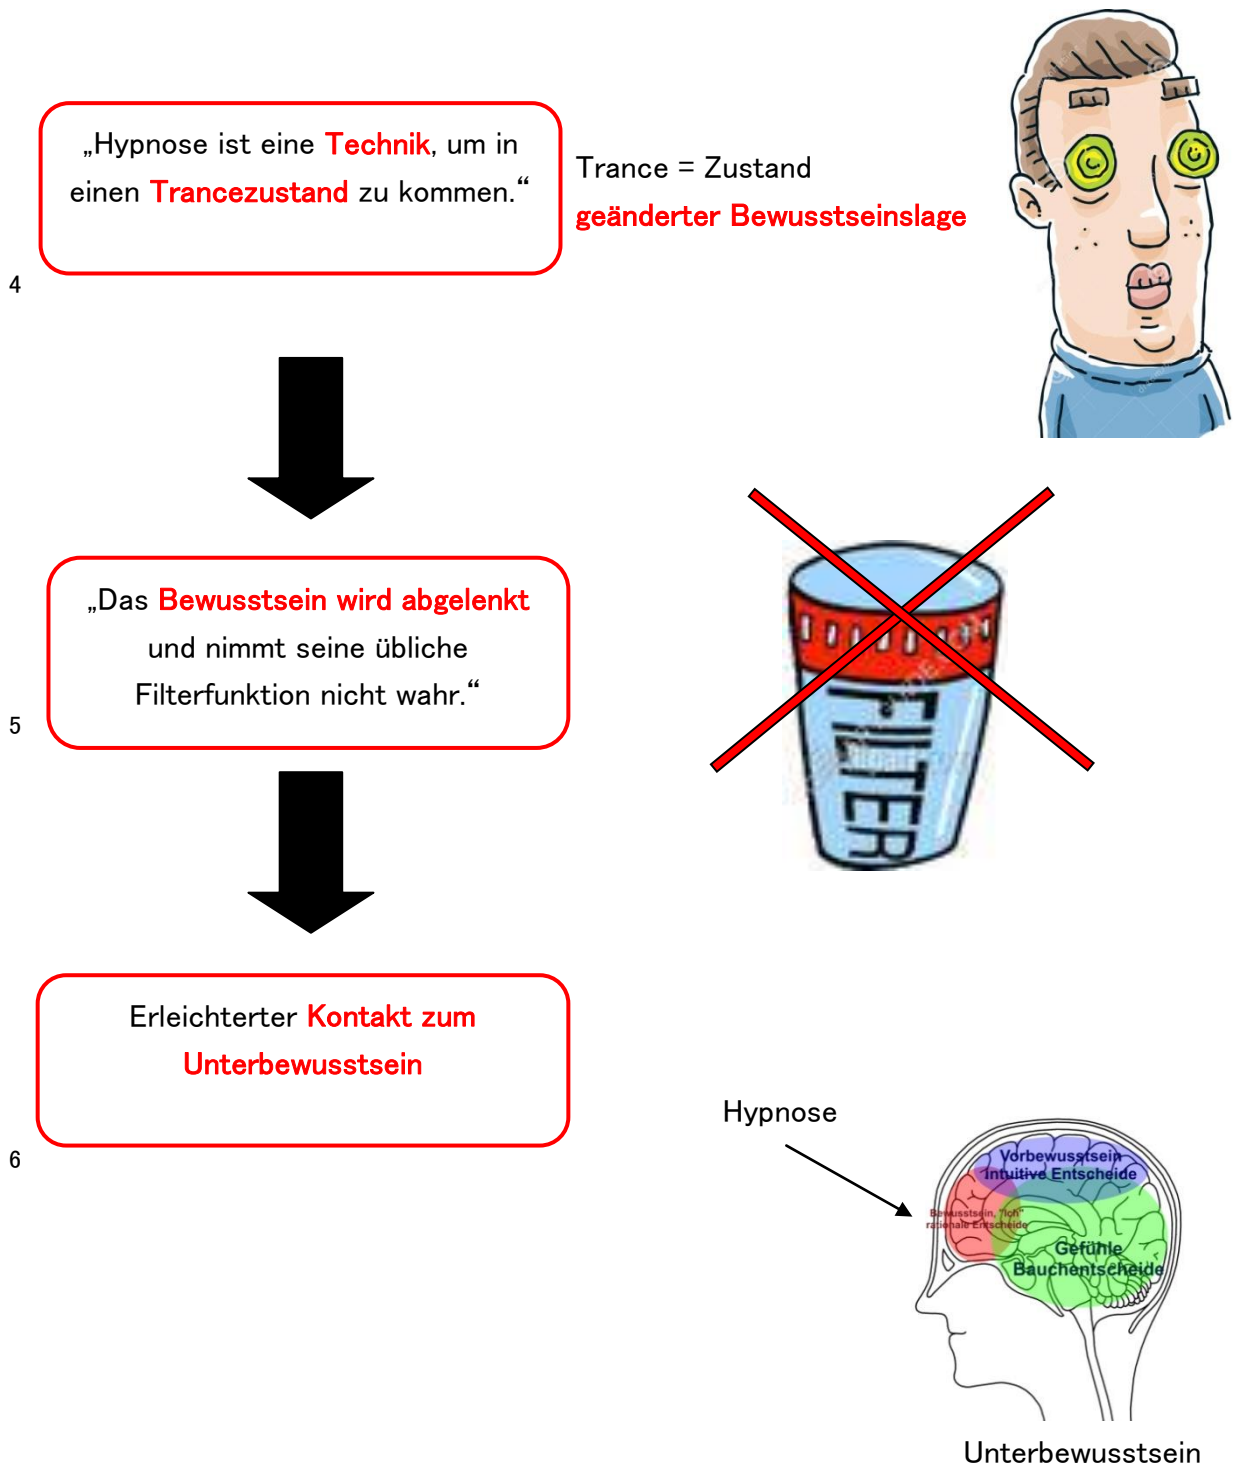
„Hypnose ist eine Technik, um in einen Trancezustand zu kommen.“

Trance = Zustand
geänderter Bewusstseinslage

4

„Das Bewusstsein wird abgelenkt und nimmt seine übliche Filterfunktion nicht wahr.“

FILTER

5

Erleichterter Kontakt zum Unterbewusstsein

6

Hypnose

Vorbewusstsein
Intuitive Entscheide

Bewusstsein, "Ich"
rationale Entscheide

Gefühle
Bauchentscheide

Unterbewusstsein